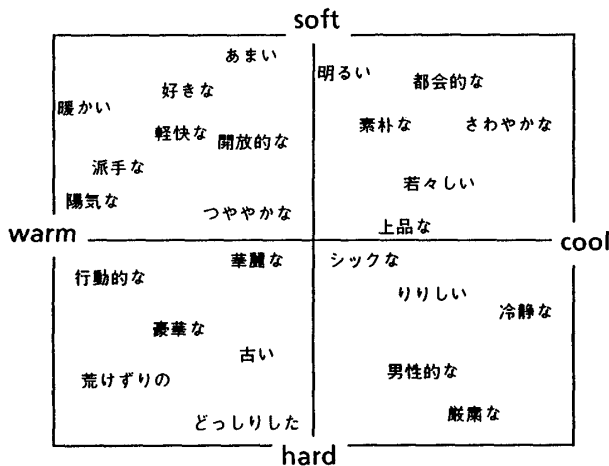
soft

warm

cool

hard

あまい

好きな

暖かい

軽快な

開放的な

派手な

陽気な

つややかな

明るい

都会的な

素朴な

さわやかな

若々しい

上品な

華麗な

行動的な

豪華な

古い

荒けずりの

どっしりした

シックな

りりしい

冷静な

男性的な

厳粛な